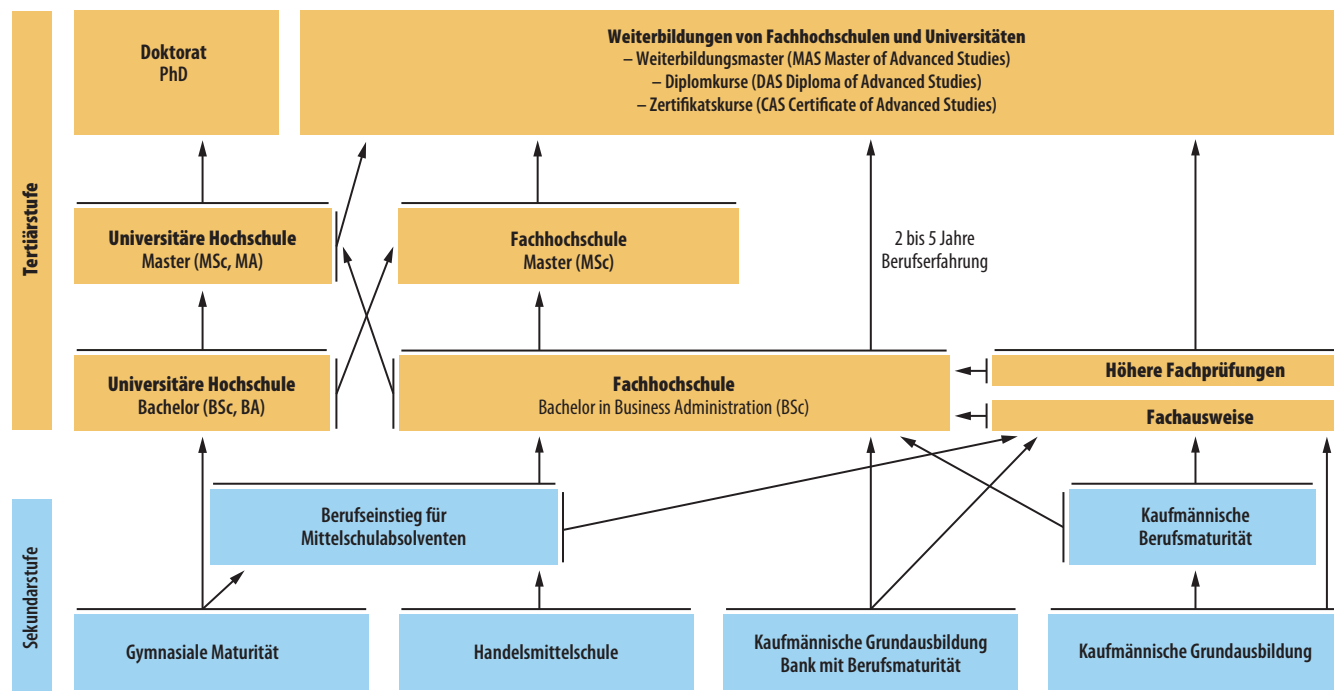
Tertiärstufe

Doktorat
PhD

Weiterbildungen von Fachhochschulen und Universitäten
– Weiterbildungsmaster (MAS Master of Advanced Studies)
– Diplomkurse (DAS Diploma of Advanced Studies)
– Zertifikatskurse (CAS Certificate of Advanced Studies)

Universitäre Hochschule
Master (MSc, MA)

Fachhochschule
Master (MSc)

2 bis 5 Jahre
Berufserfahrung

Universitäre Hochschule
Bachelor (BSc, BA)

Fachhochschule
Bachelor in Business Administration (BSc)

Höhere Fachprüfungen

Fachausweise

Sekundarstufe

Berufseinstieg für
Mittelschulabsolventen

Kaufmännische
Berufsmaturität

Gymnasiale Maturität

Handelsmittelschule

Kaufmännische Grundausbildung
Bank mit Berufsmaturität

Kaufmännische Grundausbildung